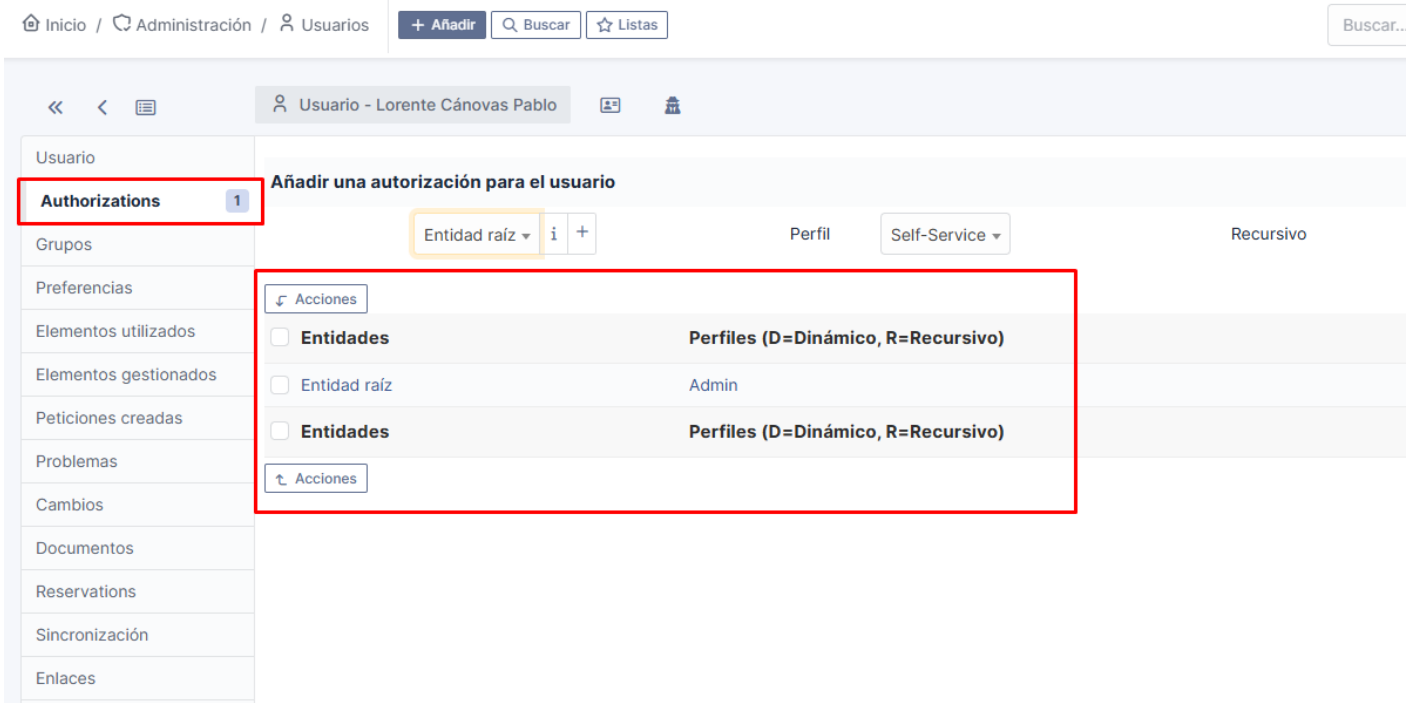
Inicio / Administración / Usuarios + Añadir Buscar Listas Buscar...

Usuario - Lorente Cánovas Pablo

Usuario
Authorizations 1
Grupos
Preferencias
Elementos utilizados
Elementos gestionados
Peticiones creadas
Problemas
Cambios
Documentos
Reservations
Sincronización
Enlaces

Añadir una autorización para el usuario

Entidad raíz i + Perfil Self-Service Recursivo

Acciones

| Entidades | Perfiles (D=Dinámico, R=Recursivo) |
|---|---|
| Entidad raíz | Admin |
| Entidades | Perfiles (D=Dinámico, R=Recursivo) |

Acciones